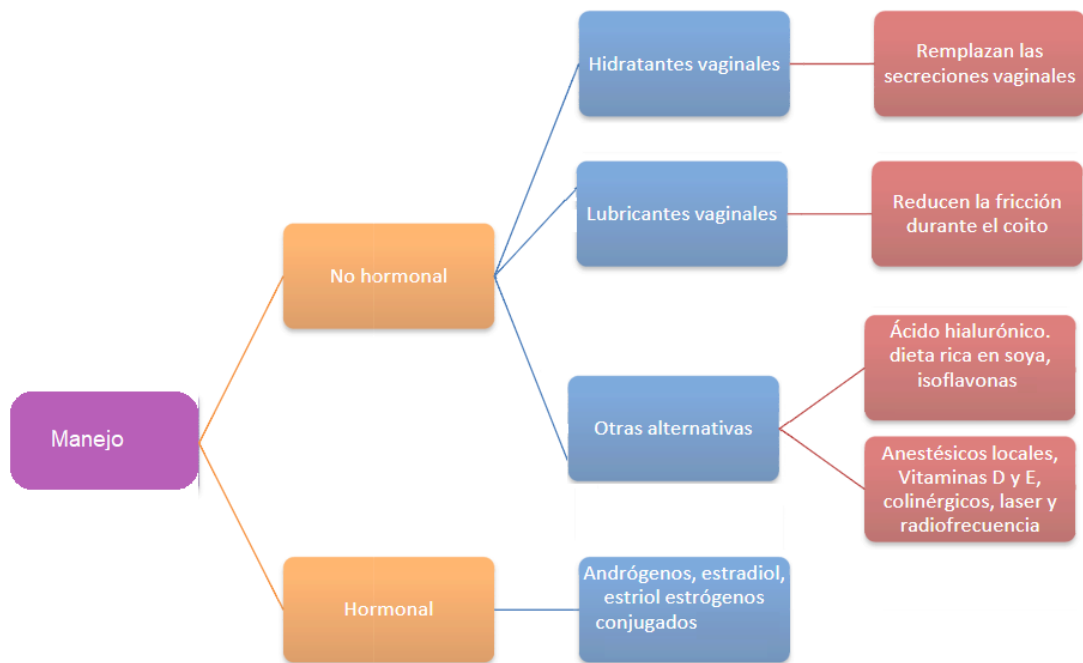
Manejo

No hormonal

Hidratantes vaginales

Remplazan las secreciones vaginales

Lubricantes vaginales

Reducen la fricción durante el coito

Otras alternativas

Ácido hialurónico. dieta rica en soya, isoflavonas

Anestésicos locales, Vitaminas D y E, colinérgicos, laser y radiofrecuencia

Hormonal

Andrógenos, estradiol, estriol estrógenos conjugados